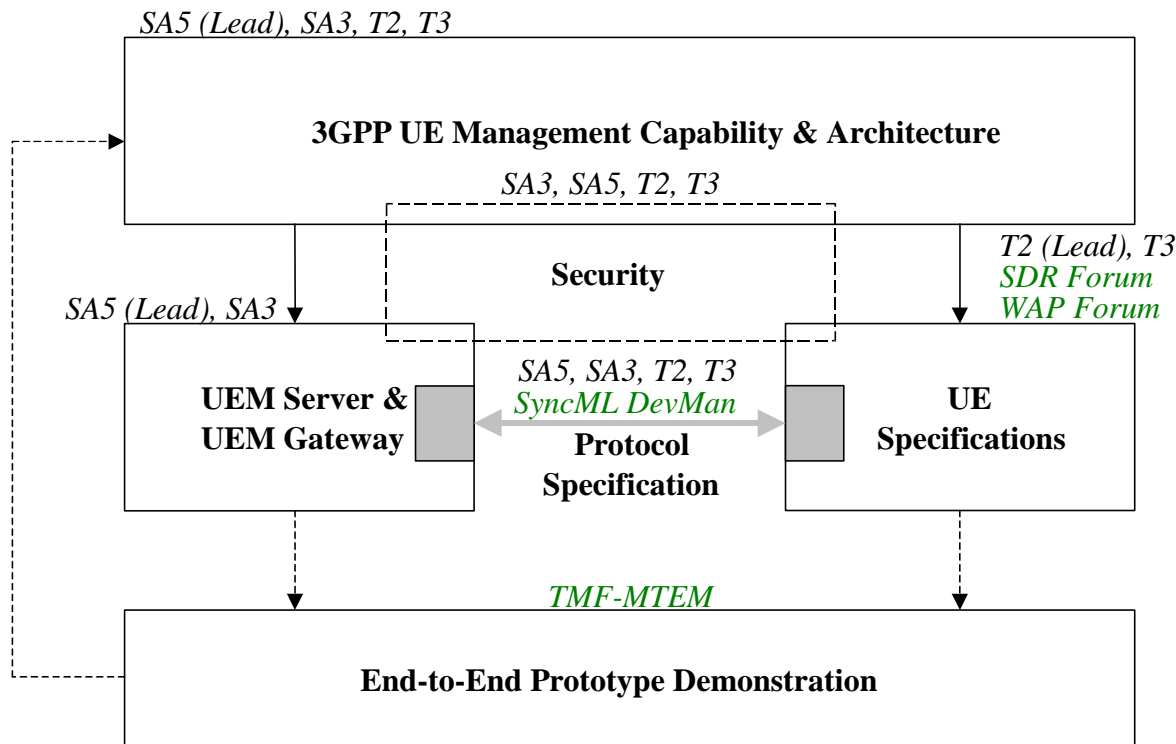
SA5 (Lead), SA3, T2, T3

3GPP UE Management Capability & Architecture

SA3, SA5, T2, T3

Security

T2 (Lead), T3
SDR Forum
WAP Forum

SA5 (Lead), SA3

UEM Server & UEM Gateway

SA5, SA3, T2, T3
SyncML DevMan
Protocol Specification

UE Specifications

TMF-MTEM

End-to-End Prototype Demonstration